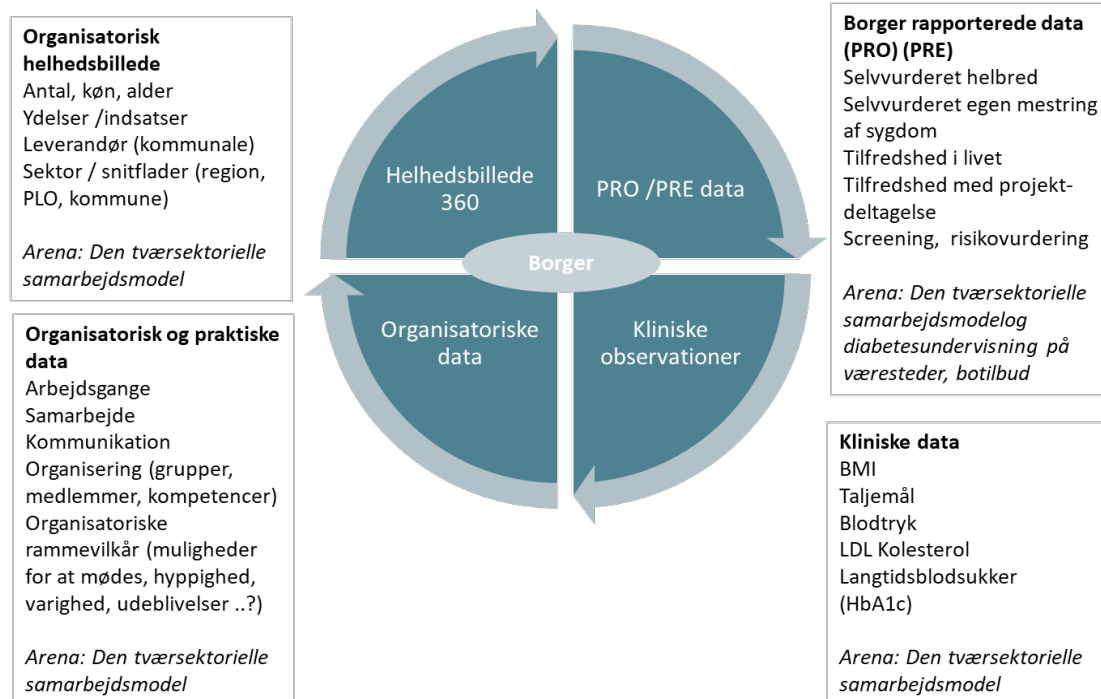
**Organisatorisk helhedsbillede**
Antal, køn, alder
Ydelser /indsatser
Leverandør (kommunale)
Sektor / snitflader (region, PLO, kommune)

*Arena: Den tværsektorielle samarbejdsmodel*

**Organisatorisk og praktiske data**
Arbejdsgange
Samarbejde
Kommunikation
Organisering (grupper, medlemmer, kompetencer)
Organisatoriske rammevilkår (muligheder for at mødes, hyppighed, varighed, udeblivelser ..?)

*Arena: Den tværsektorielle samarbejdsmodel*

Helhedsbillede 360

PRO /PRE data

Borger

Organisatoriske data

Kliniske observationer

**Borger rapporterede data (PRO) (PRE)**
Selvvurderet helbred
Selvvurderet egen mestring af sygdom
Tilfredshed i livet
Tilfredshed med projekt-deltagelse
Screening, risikovurdering

*Arena: Den tværsektorielle samarbejdsmodelog diabetesundervisning på væresteder, botilbud*

**Kliniske data**
BMI
Taljemål
Blodtryk
LDL Kolesterol
Langtidsblodsukker (HbA1c)

*Arena: Den tværsektorielle samarbejdsmodel*